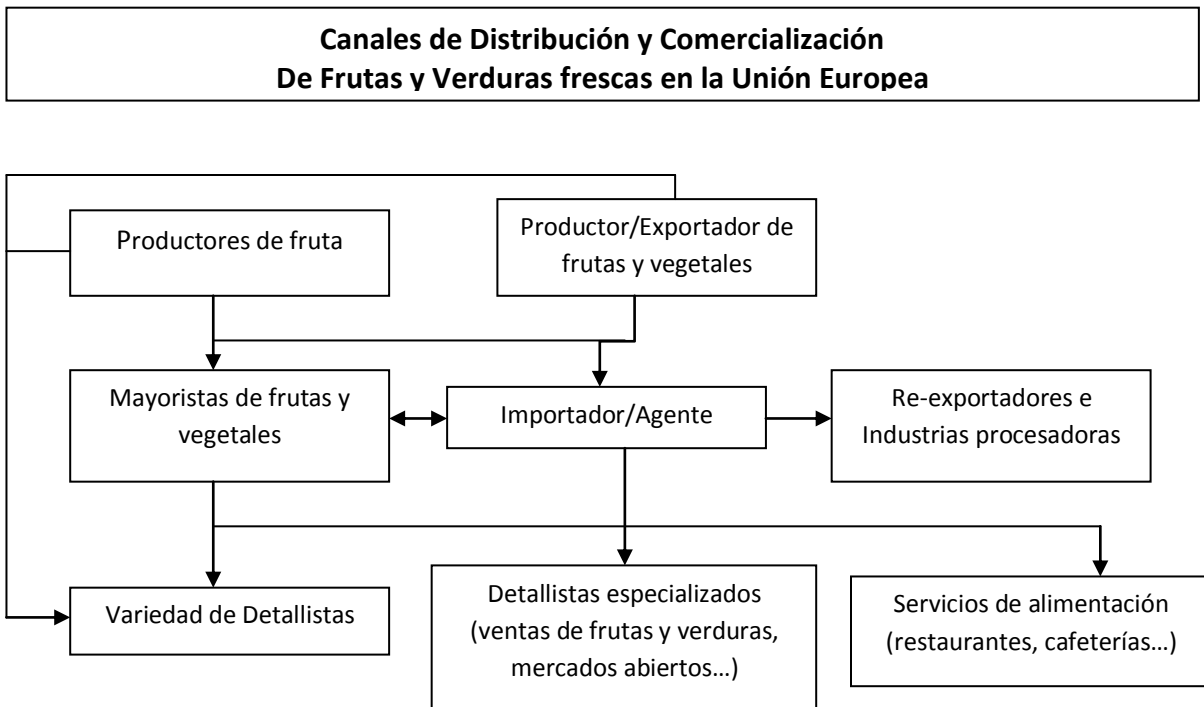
Canales de Distribución y Comercialización
De Frutas y Verduras frescas en la Unión Europea

Productores de fruta

Productor/Exportador de frutas y vegetales

Mayoristas de frutas y vegetales

Importador/Agente

Re-exportadores e Industrias procesadoras

Variedad de Detallistas

Detallistas especializados (ventas de frutas y verduras, mercados abiertos…)

Servicios de alimentación (restaurantes, cafeterías…)